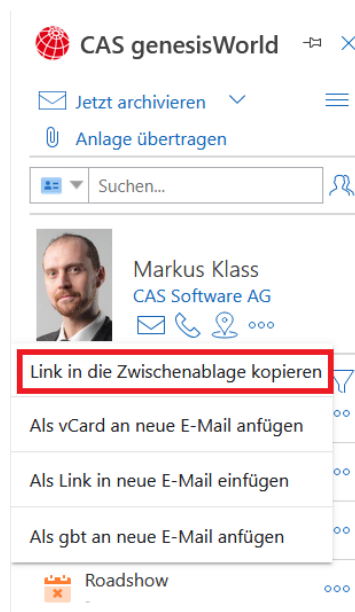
CAS genesisWorld

Jetzt archivieren

Anlage übertragen

Suchen...

Markus Klass
CAS Software AG

Link in die Zwischenablage kopieren

Als vCard an neue E-Mail anfügen

Als Link in neue E-Mail einfügen

Als gbt an neue E-Mail anfügen

Roadshow
-